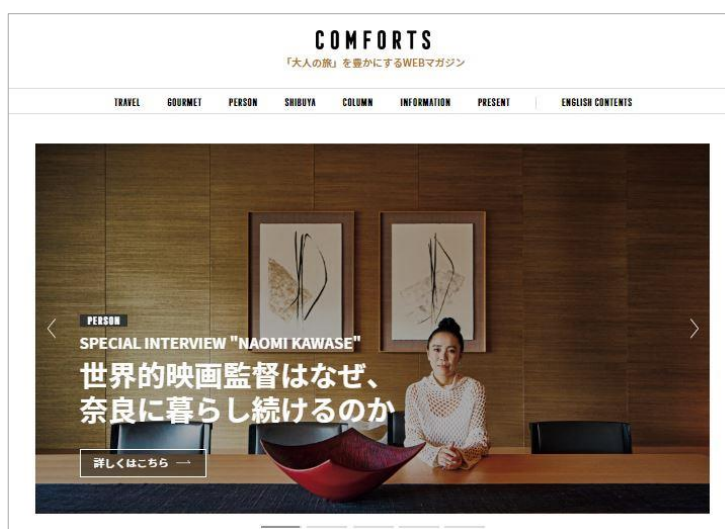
COMFORTS
「大人の旅」を豊かにするWEBマガジン

TRAVEL GOURMET PERSON SHIBUYA COLUMN INFORMATION PRESENT ENGLISH CONTENTS

PERSON
SPECIAL INTERVIEW "NAOMI KAWASE"
世界的映画監督はなぜ、
奈良に暮らし続けるのか

詳しくはこちら ⟶